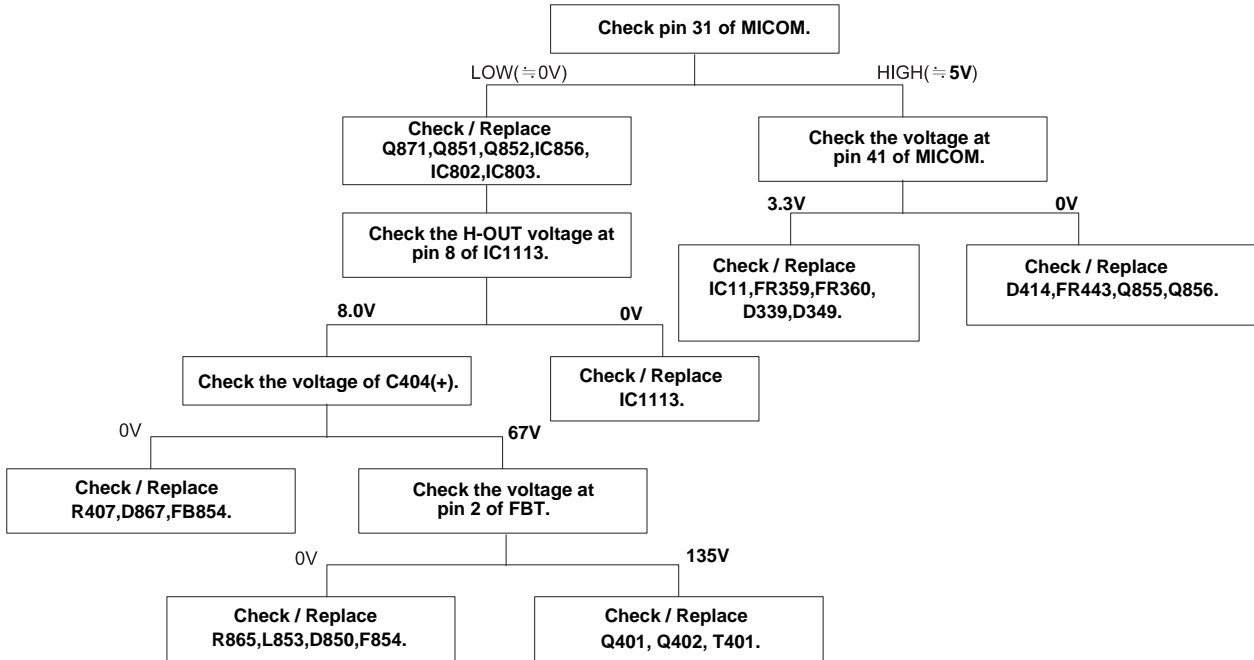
Check pin 31 of MICOM.

LOW(≒0V)

HIGH(≒5V)

Check / Replace Q871,Q851,Q852,IC856, IC802,IC803.

Check the voltage at pin 41 of MICOM.

3.3V

0V

Check the H-OUT voltage at pin 8 of IC1113.

Check / Replace IC11,FR359,FR360, D339,D349.

Check / Replace D414,FR443,Q855,Q856.

8.0V

0V

Check the voltage of C404(+).

Check / Replace IC1113.

0V

67V

Check / Replace R407,D867,FB854.

Check the voltage at pin 2 of FBT.

0V

135V

Check / Replace R865,L853,D850,F854.

Check / Replace Q401, Q402, T401.